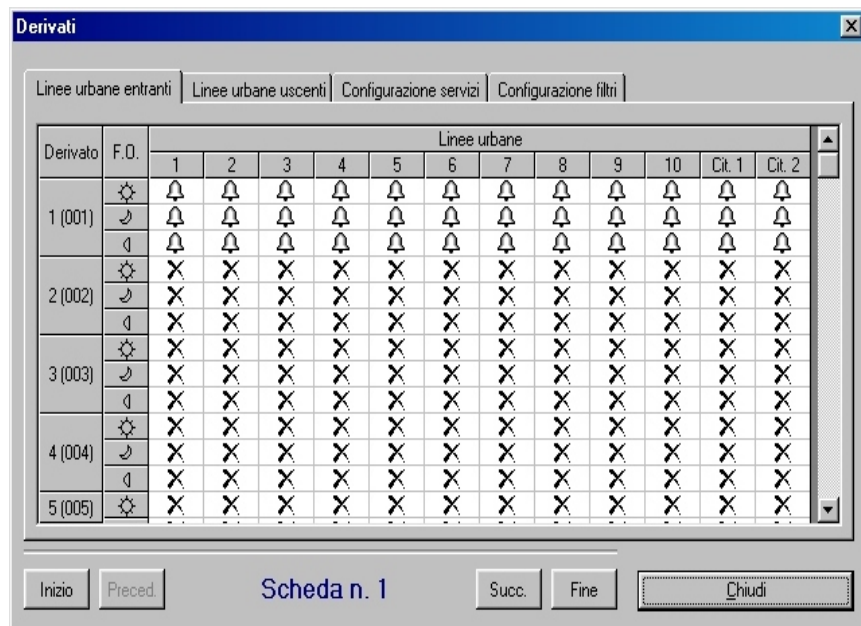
Derivati

Linee urbane entranti | Linee urbane uscenti | Configurazione servizi | Configurazione filtri

| Derivato | F.O. | 1 | 2 | 3 | 4 | 5 | 6 | 7 | 8 | 9 | 10 | Cit. 1 | Cit. 2 |
|---|---|---|---|---|---|---|---|---|---|---|---|---|---|
| 1 (001) | | | | | | | | | | | | | |
| 2 (002) | | X | X | X | X | X | X | X | X | X | X | X | X |
| | | X | X | X | X | X | X | X | X | X | X | X | X |
| | | X | X | X | X | X | X | X | X | X | X | X | X |
| 3 (003) | | X | X | X | X | X | X | X | X | X | X | X | X |
| | | X | X | X | X | X | X | X | X | X | X | X | X |
| | | X | X | X | X | X | X | X | X | X | X | X | X |
| 4 (004) | | X | X | X | X | X | X | X | X | X | X | X | X |
| | | X | X | X | X | X | X | X | X | X | X | X | X |
| | | X | X | X | X | X | X | X | X | X | X | X | X |
| 5 (005) | | X | X | X | X | X | X | X | X | X | X | X | X |

Linee urbane

Inizio | Preced. | Scheda n. 1 | Succ. | Fine | Chiudi